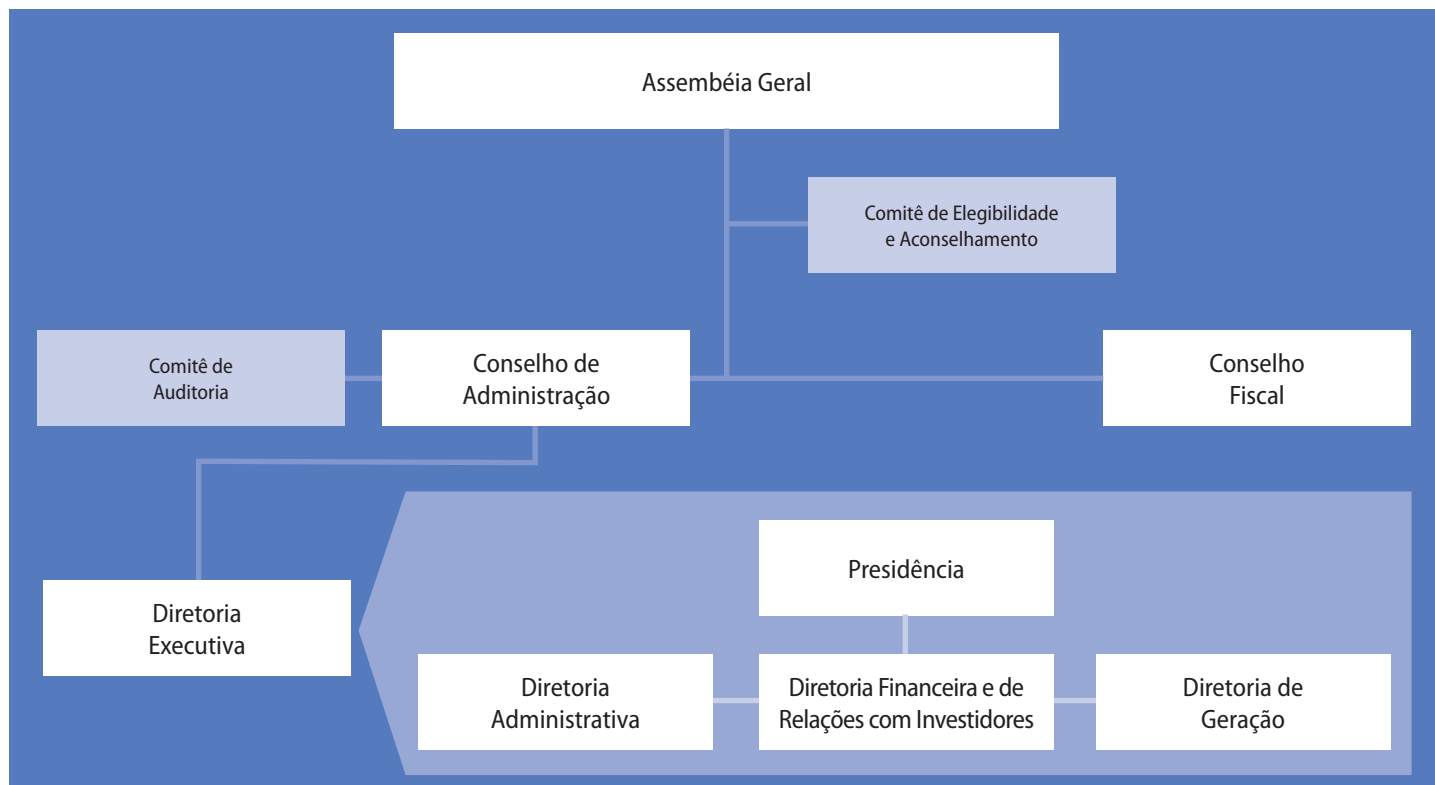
Assembéia Geral

Comitê de Elegibilidade e Aconselhamento

Comitê de Auditoria

Conselho de Administração

Conselho Fiscal

Diretoria Executiva

Presidência

Diretoria Administrativa

Diretoria Financeira e de Relações com Investidores

Diretoria de Geração